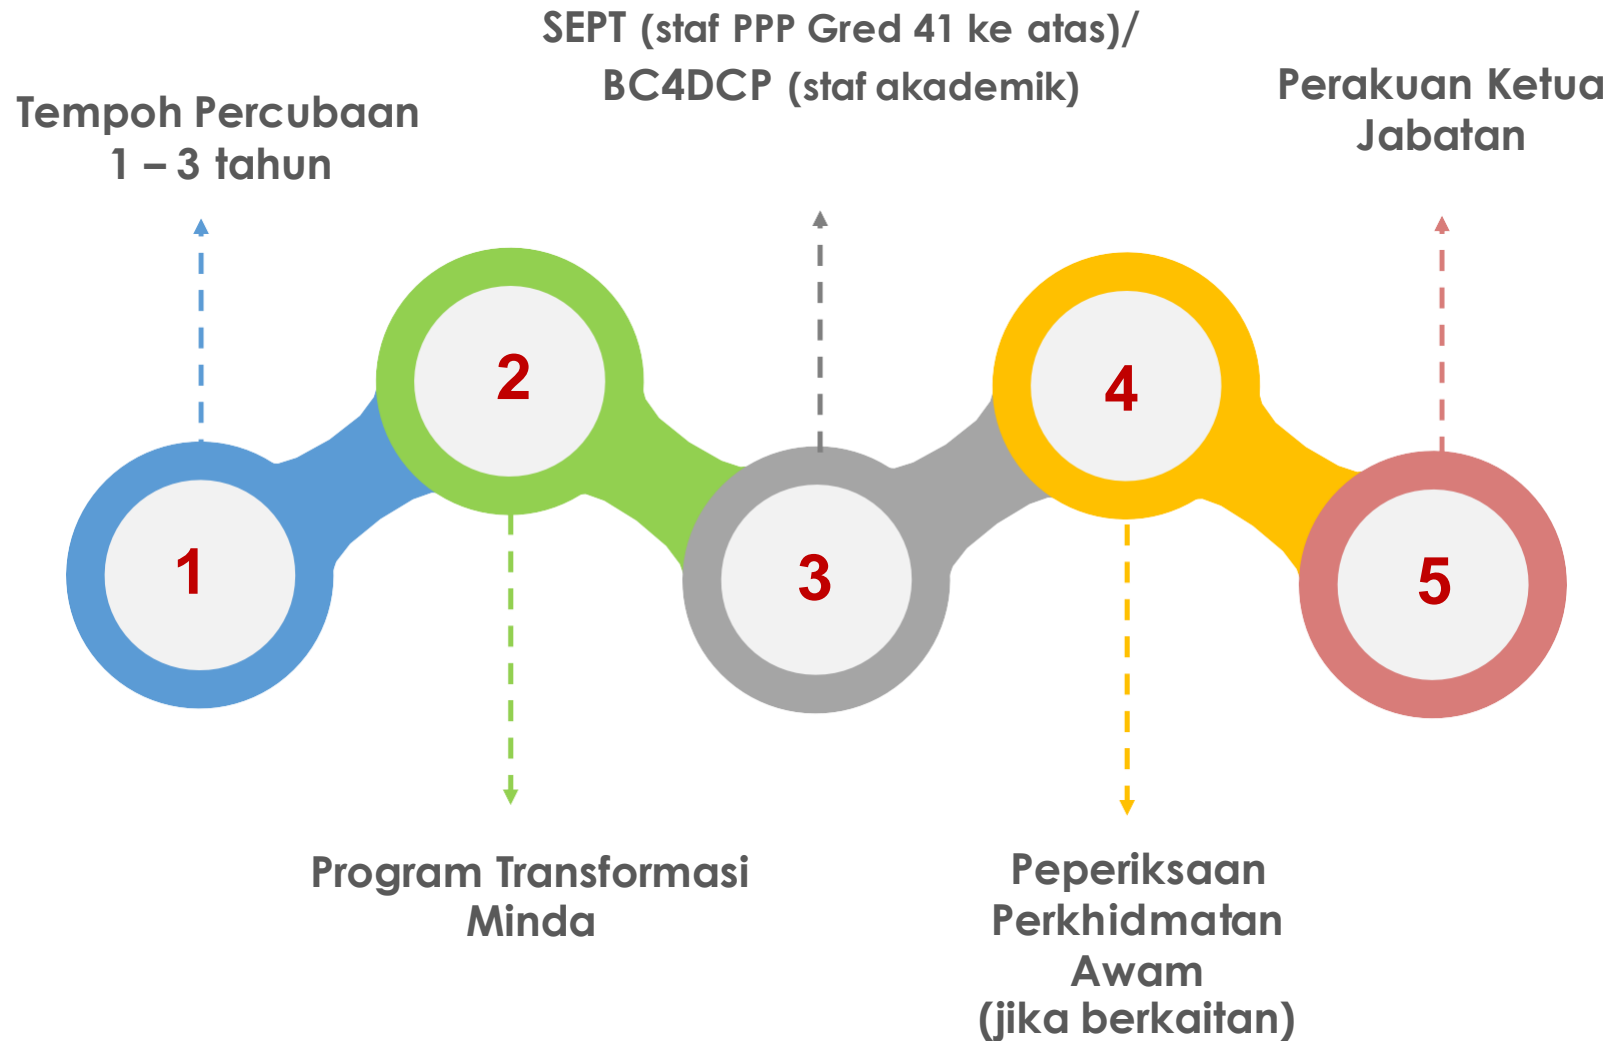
SEPT (staf PPP Gred 41 ke atas)/
BC4DCP (staf akademik)

Tempoh Percubaan
1 – 3 tahun

Perakuan Ketua
Jabatan

2

4

1

3

5

Program Transformasi
Minda

Peperiksaan
Perkhidmatan
Awam
(jika berkaitan)